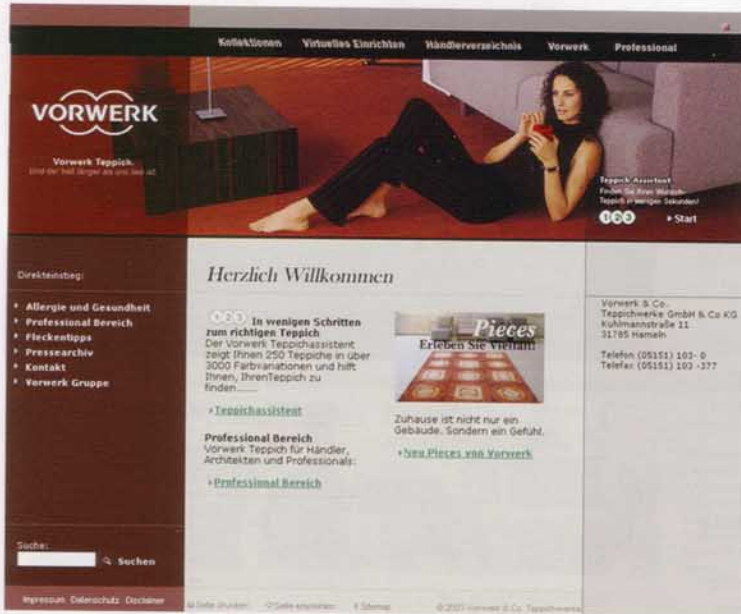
Kollektionen Virtuelles Einrichten Händlerverzeichnis Vorwerk Professional

VORWERK

Vorwerk Teppich.
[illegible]

Teppich Assistent
Finden Sie Ihren Wunsch-Teppich in wenigen Sekunden!
123 ▸ Start

Direkteinstieg:

▸ Allergie und Gesundheit
▸ Professional Bereich
▸ Fleckentipps
▸ Pressearchiv
▸ Kontakt
▸ Vorwerk Gruppe

Herzlich Willkommen

123 In wenigen Schritten zum richtigen Teppich
Der Vorwerk Teppichassistent zeigt Ihnen 250 Teppiche in über 3000 Farbvariationen und hilft Ihnen, IhrenTeppich zu finden......

▸Teppichassistent

Professional Bereich
Vorwerk Teppich für Händler, Architekten und Professionals:

▸Professional Bereich

Pieces
Erleben Sie Vielfalt!

Zuhause ist nicht nur ein Gebäude. Sondern ein Gefühl.

▸Neu Pieces von Vorwerk

Vorwerk & Co.
Teppichwerke GmbH & Co KG
Kuhlmannstraße 11
31785 Hameln

Telefon (05151) 103- 0
Telefax (05151) 103 -377

Suche:
Suchen

Impressum Datenschutz Disclaimer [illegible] Seite drucken Seite empfehlen Sitemap © 2007 Vorwerk & Co. Teppichwerke